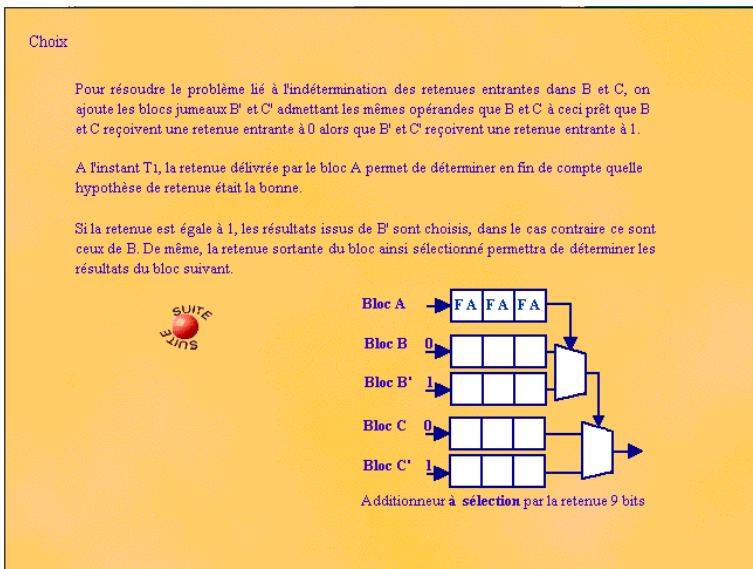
Choix

Pour résoudre le problème lié à l'indétermination des retenues entrantes dans B et C, on ajoute les blocs jumeaux B' et C' admettant les mêmes opérandes que B et C à ceci prêt que B et C reçoivent une retenue entrante à 0 alors que B' et C' reçoivent une retenue entrante à 1.

A l'instant T1, la retenue délivrée par le bloc A permet de déterminer en fin de compte quelle hypothèse de retenue était la bonne.

Si la retenue est égale à 1, les résultats issus de B' sont choisis, dans le cas contraire ce sont ceux de B. De même, la retenue sortante du bloc ainsi sélectionné permettra de déterminer les résultats du bloc suivant.

SUITE
SUITE

Bloc A
FA FA FA
Bloc B 0
Bloc B' 1
Bloc C 0
Bloc C' 1

Additionneur à sélection par la retenue 9 bits